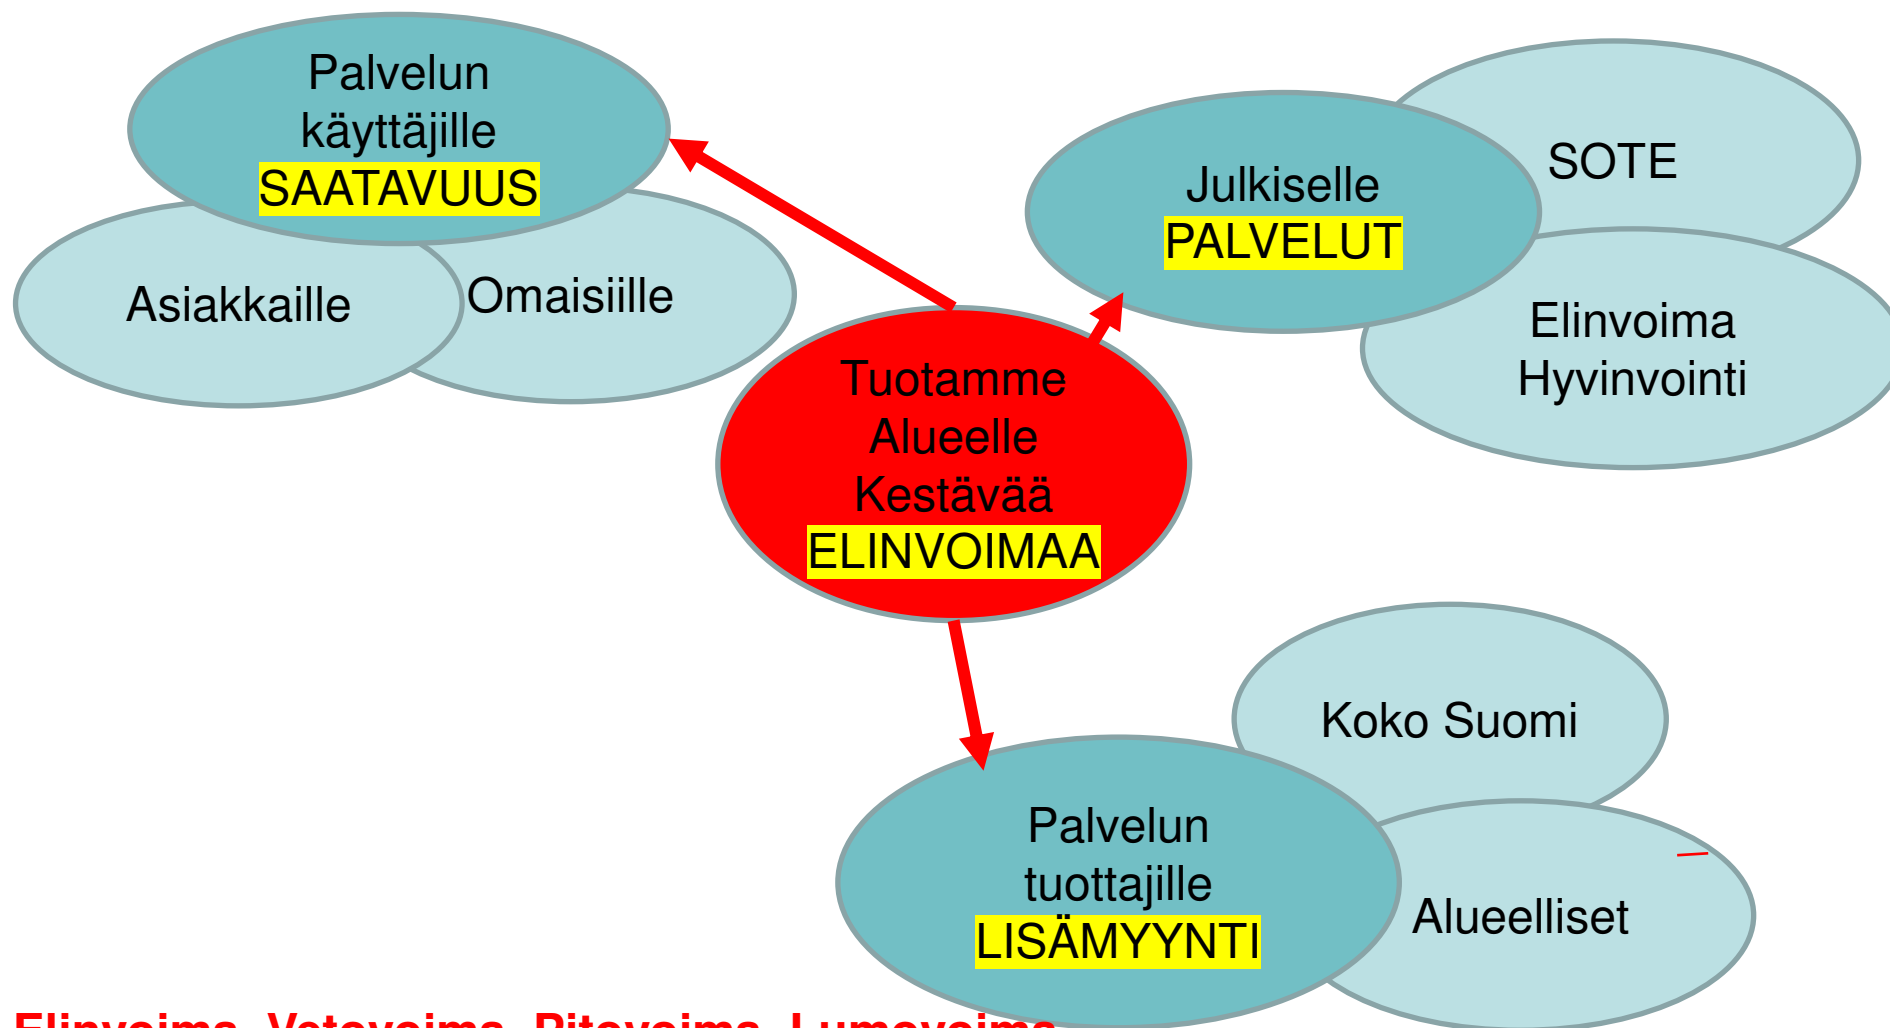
Palvelun käyttäjille SAATAVUUS

Asiakkaille

Omaisiille

Julkiselle PALVELUT

SOTE

Elinvoima Hyvinvointi

Tuotamme Alueelle Kestävää ELINVOIMAA

Koko Suomi

Palvelun tuottajille LISÄMYYNTI

Alueelliset

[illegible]